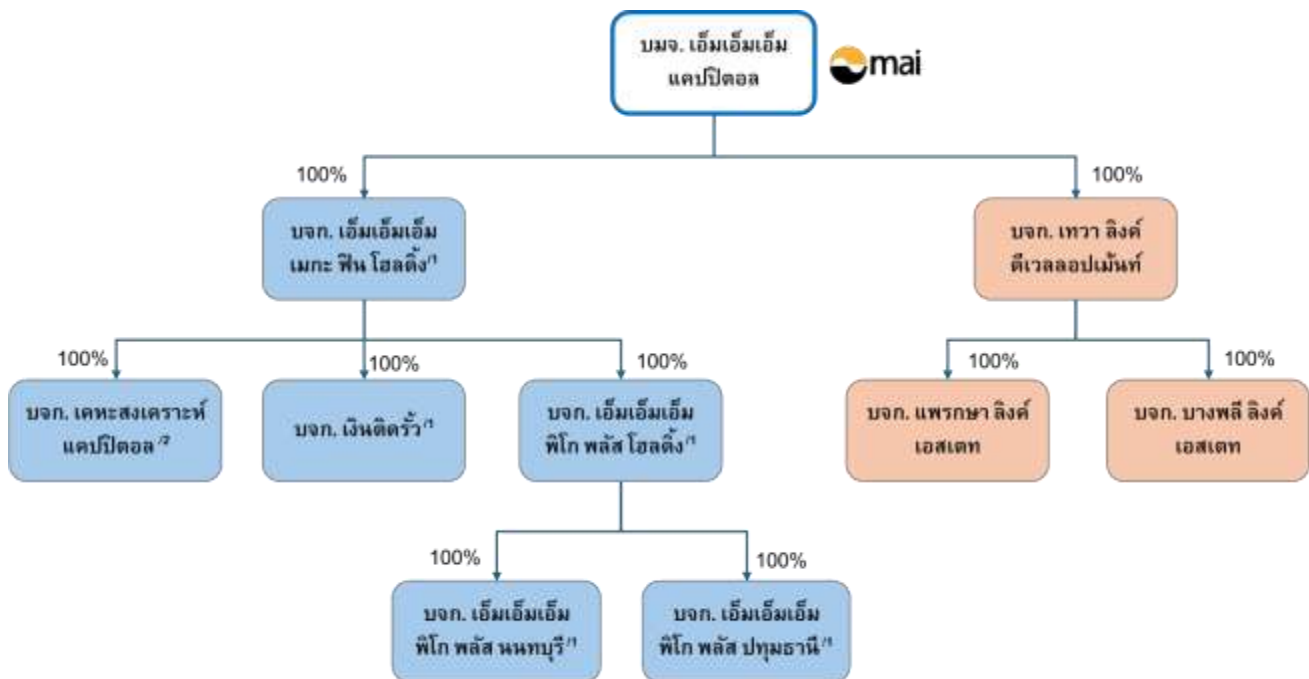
บมจ. เอ็มเอ็มเอ็ม แคปปิตอล

mai

100%

บจก. เอ็มเอ็มเอ็ม เมกะ ฟิน โฮลดิ้ง/1

100%

บจก. เทวา ลิงค์ ดีเวลลอปเม้นท์

100%

บจก. เคหะสงเคราะห์ แคปปิตอล/2

100%

บจก. เงินติดรั้ว/1

100%

บจก. เอ็มเอ็มเอ็ม พิโก พลัส โฮลดิ้ง/1

100%

บจก. แพรกษา ลิงค์ เอสเตท

100%

บจก. บางพลี ลิงค์ เอสเตท

100%

บจก. เอ็มเอ็มเอ็ม พิโก พลัส นนทบุรี/1

100%

บจก. เอ็มเอ็มเอ็ม พิโก พลัส ปทุมธานี/1